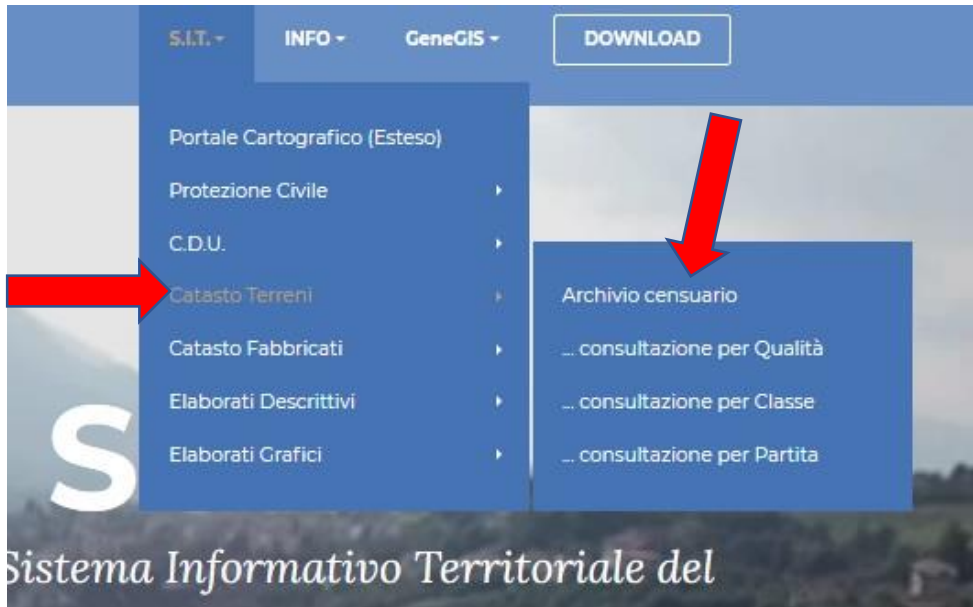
S.I.T. ▾ INFO ▾ GeneGIS ▾ DOWNLOAD

Portale Cartografico (Esteso)
Protezione Civile
C.D.U.
Catasto Terreni
Catasto Fabbricati
Elaborati Descrittivi
Elaborati Grafici

Archivio censuario
... consultazione per Qualità
... consultazione per Classe
... consultazione per Partita

S

Sistema Informativo Territoriale del